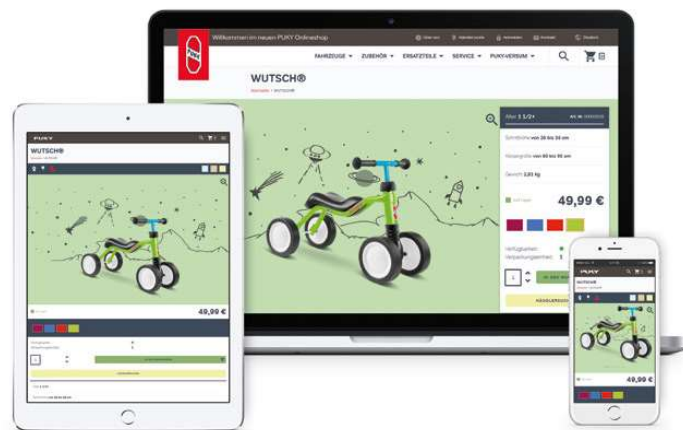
Willkommen im neuen PUKY Onlineshop

FAHRZEUGE ZUBEHÖR ERSATZTEILE SERVICE PUKY-VERSUM

WUTSCH®

Alter: 1 1/2+

Sitzhöhe: von 26 bis 33 cm

Gewicht: 2,80 kg

49,99 €

Verfügbarkeit:

1

PUKY

WUTSCH®

49,99 €

PUKY

WUTSCH®

49,99 €